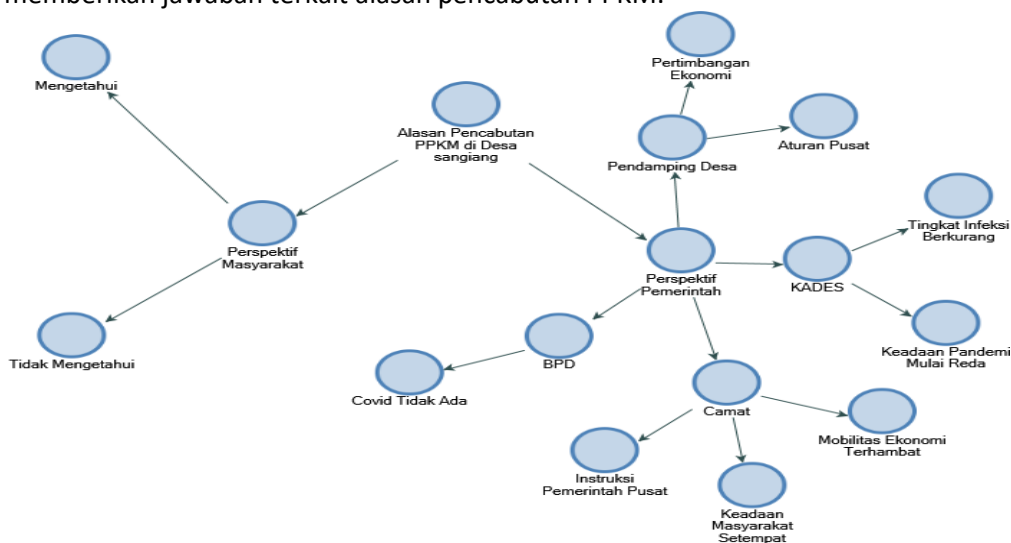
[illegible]

Mengetahui

Alasan Pencabutan PPKM di Desa sangiang

Pertimbangan Ekonomi

Pendamping Desa

Aturan Pusat

Tingkat Infeksi Berkurang

Perspektif Masyarakat

Perspektif Pemerintah

KADES

Tidak Mengetahui

BPD

Keadaan Pandemi Mulai Reda

Covid Tidak Ada

Camat

Mobilitas Ekonomi Terhambat

Instruksi Pemerintah Pusat

Keadaan Masyarakat Setempat